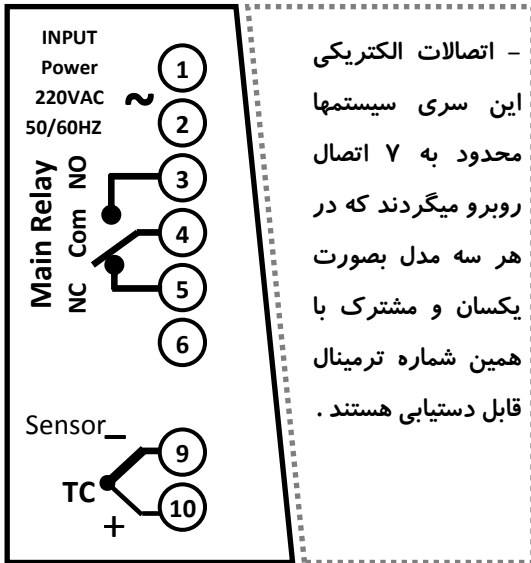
INPUT
Power
220VAC
50/60HZ
~
1
2
Main Relay
NO
Com
NC
3
4
5
6
Sensor_
TC
+
9
10

– اتصالات الکتریکی این سری سیستمها محدود به ۷ اتصال روبرو میگردند که در هر سه مدل بصورت یکسان و مشترک با همین شماره ترمینال قابل دستیابی هستند.